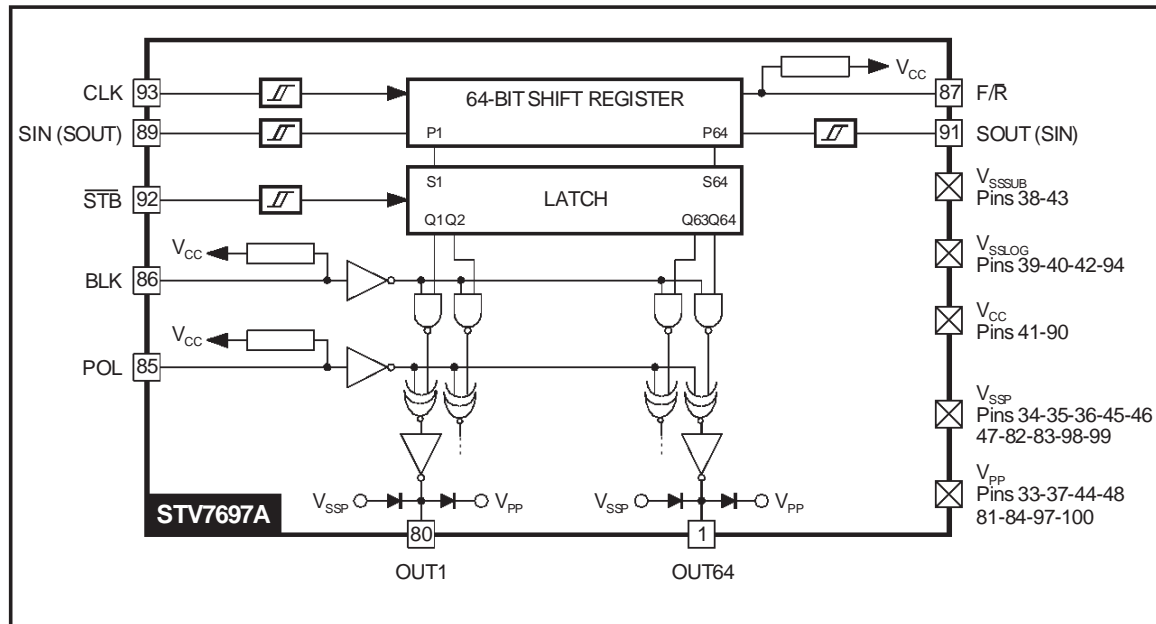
$V_{CC}$

CLK 93

64-BIT SHIFT REGISTER

87 F/$\bar{R}$

SIN (SOUT) 89

P1

P64

91 SOUT (SIN)

S1

S64

$\overline{STB}$ 92

LATCH

Q1Q2

Q63Q64

$V_{SSSUB}$ Pins 38-43

$V_{SSLOG}$ Pins 39-40-42-94

$V_{CC}$

BLK 86

$V_{CC}$ Pins 41-90

$V_{CC}$

POL 85

$V_{SSP}$ Pins 34-35-36-45-46 47-82-83-98-99

$V_{PP}$ Pins 33-37-44-48 81-84-97-100

$V_{SSP}$

$V_{PP}$

$V_{SSP}$

$V_{PP}$

STV7697A

80

1

OUT1

OUT64